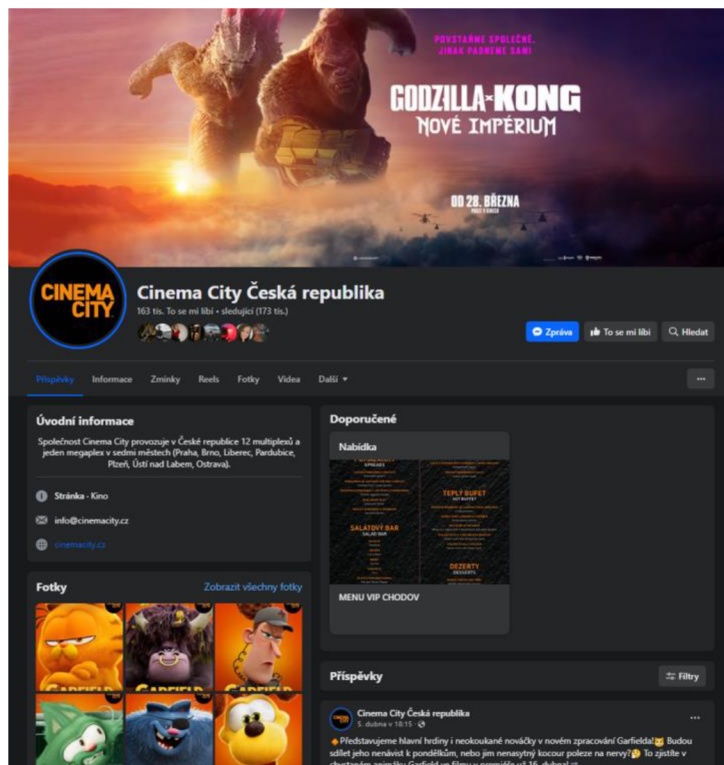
POVSTANEME SPOLEČNĚ, JINAK PADNEME SAMI

GODZILLA x KONG
NOVÉ IMPÉRIUM

OD 28. BŘEZNA

CINEMA CITY

Cinema City Česká republika
163 tis. To se mi líbí • sledující (173 tis.)

Zpráva
To se mi líbí
Hledat

Příspěvky
Informace
Zmínky
Reels
Fotky
Videa
Další ▾
...

Úvodní informace
Společnost Cinema City provozuje v České republice 12 multiplexů a jeden megaplex v sedmi městech (Praha, Brno, Liberec, Pardubice, Plzeň, Ústí nad Labem, Ostrava).

Stránka - Kino
info@cinemacity.cz
cinemacity.cz

Fotky
Zobrazit všechny fotky

GARFIELD
GARFIELD
GARFIELD

Doporučené
Nabídka

TEPLÝ BUFET
HOT BUFFET
SALÁTOVÝ BAR
SALAD BAR
DEZERTY
DESSERTS

MENU VIP CHODOV

Příspěvky
Filtry

Cinema City Česká republika
5. dubna v 18:15 ·
...
◆ Představujeme hlavní hrdiny i neokoukané nováčky v novém zpracování Garfielda! Budou sdílet jeho nenávist k pondělkům, nebo jim nenasytný kocour poleze na nervy? To zjistíte v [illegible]